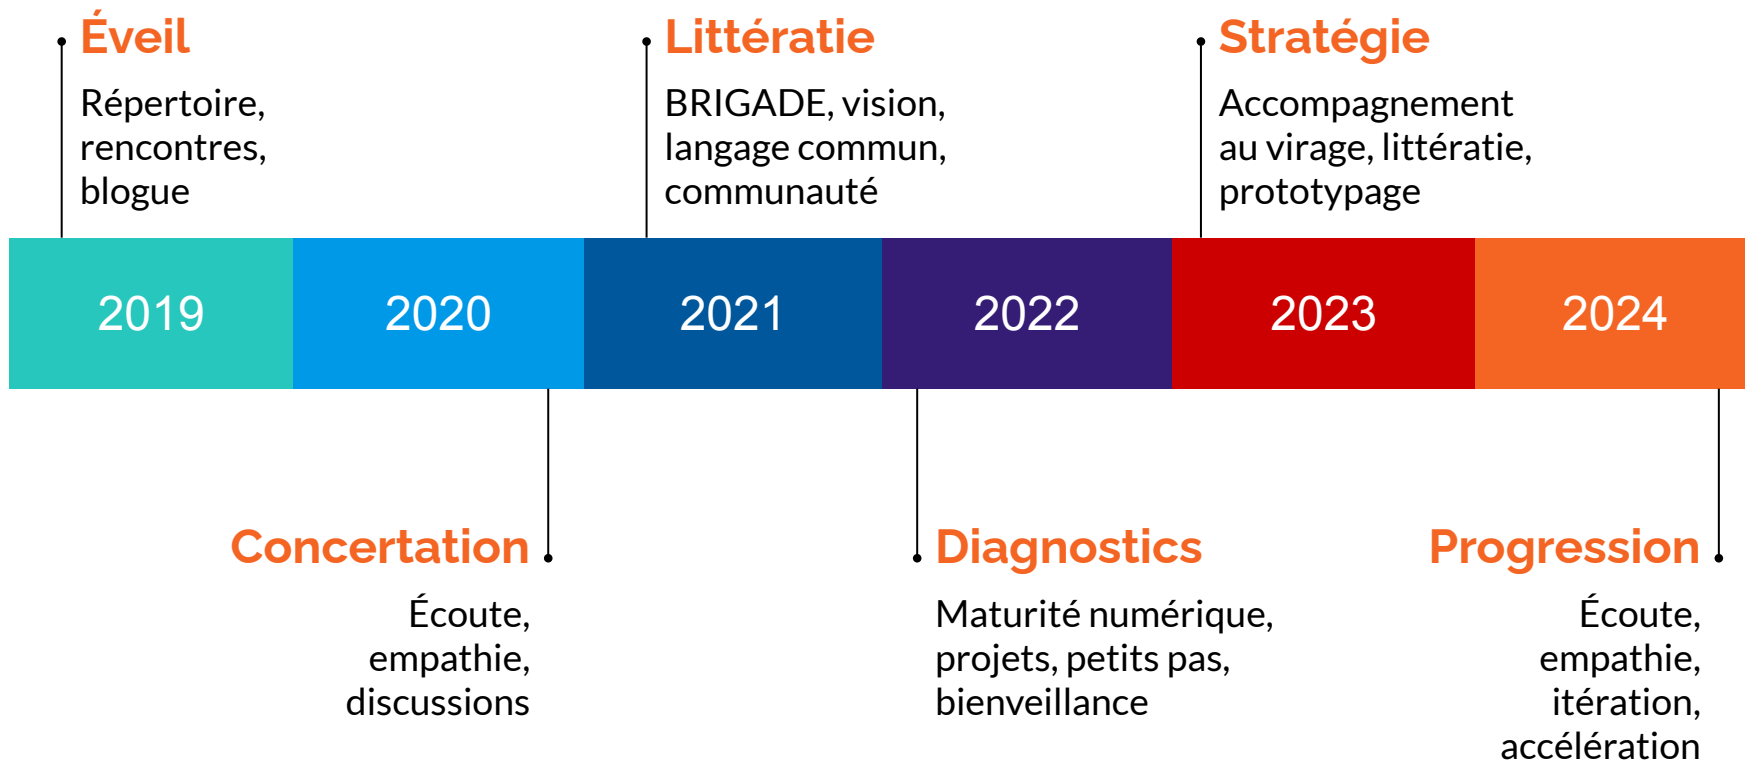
Éveil
Répertoire, rencontres, blogue

Littératie
BRIGADE, vision, langage commun, communauté

Stratégie
Accompagnement au virage, littératie, prototypage

2019

2020

2021

2022

2023

2024

Concertation
Écoute, empathie, discussions

Diagnostics
Maturité numérique, projets, petits pas, bienveillance

Progression
Écoute, empathie, itération, accélération